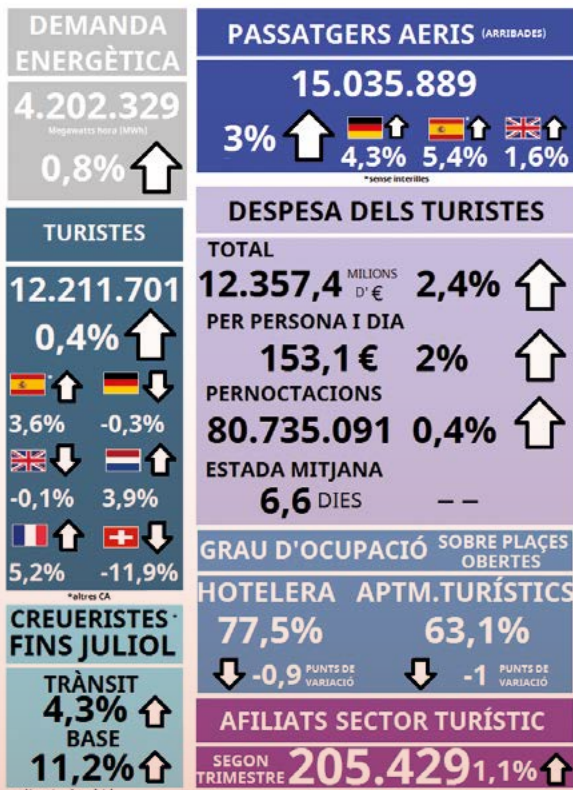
DEMANDA ENERGÈTICA

4.202.329
Megawatts hora (MWh)

0,8%

PASSATGERS AERIS (ARRIBADES)

15.035.889

3%

4,3% 5,4% 1,6%

*sense interilles

TURISTES

12.211.701

0,4%

3,6% -0,3%

-0,1% 3,9%

5,2% -11,9%

*altres CA

DESPESA DELS TURISTES

TOTAL
12.357,4 MILIONS D'€ 2,4%

PER PERSONA I DIA
153,1 € 2%

PERNOCTACIONS
80.735.091 0,4%

ESTADA MITJANA
6,6 DIES – –

CREUERISTES FINS JULIOL

TRÀNSIT
4,3%
BASE
11,2%

GRAU D'OCUPACIÓ SOBRE PLACES OBERTES

HOTELERA APTM.TURÍSTICS

77,5% 63,1%

-0,9 PUNTS DE VARIACIÓ -1 PUNTS DE VARIACIÓ

AFILIATS SECTOR TURÍSTIC

SEGON TRIMESTRE 205.429 1,1%